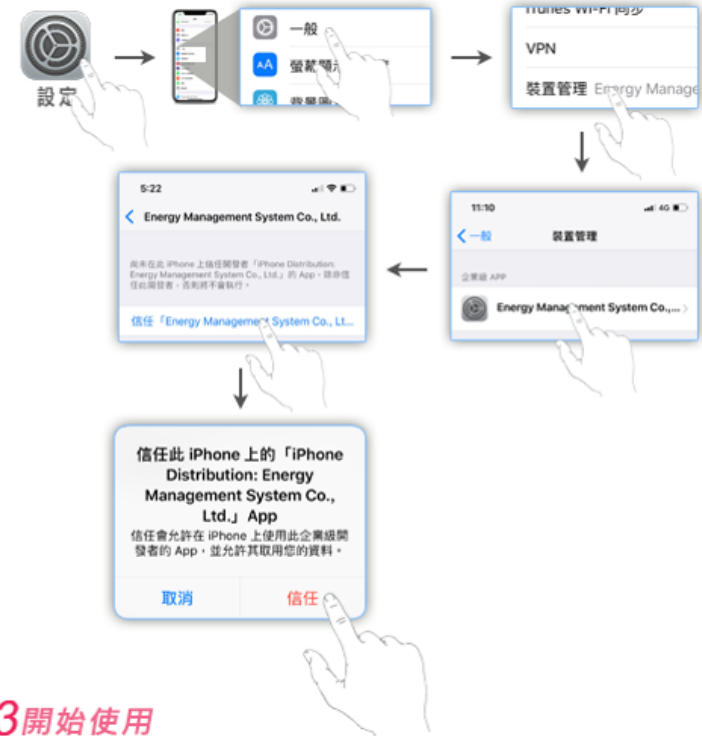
設定

一般

螢幕顯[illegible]

背景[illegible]

iTunes Wi-Fi 同步

VPN

裝置管理 Energy Manage

11:10

一般

裝置管理

企業級 APP

Energy Management System Co.,...

5:22

Energy Management System Co., Ltd.

尚未在此 iPhone 上信任開發者「iPhone Distribution: Energy Management System Co., Ltd.」的 App，除非信任此開發者，否則將不會執行。

信任「Energy Management System Co., Lt...

信任此 iPhone 上的「iPhone Distribution: Energy Management System Co., Ltd.」App

信任會允許在 iPhone 上使用此企業級開發者的 App，並允許其取用您的資料。

取消

信任

3開始使用